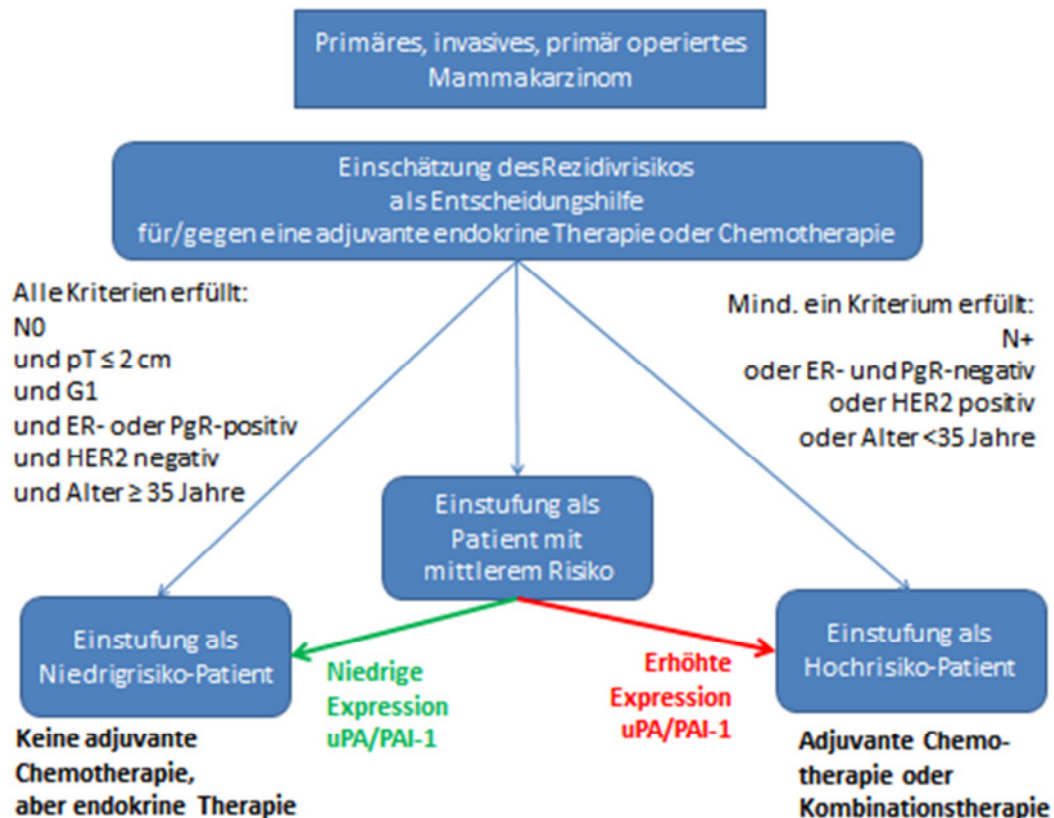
Primäres, invasives, primär operiertes Mammakarzinom

Einschätzung des Rezidivrisikos als Entscheidungshilfe für/gegen eine adjuvante endokrine Therapie oder Chemotherapie

Alle Kriterien erfüllt:
N0
und pT ≤ 2 cm
und G1
und ER- oder PgR-positiv
und HER2 negativ
und Alter ≥ 35 Jahre

Mind. ein Kriterium erfüllt:
N+
oder ER- und PgR-negativ
oder HER2 positiv
oder Alter <35 Jahre

Einstufung als Patient mit mittlerem Risiko

Einstufung als Niedrigrisiko-Patient

Niedrige Expression uPA/PAI-1

Erhöhte Expression uPA/PAI-1

Einstufung als Hochrisiko-Patient

Keine adjuvante Chemotherapie, aber endokrine Therapie

Adjuvante Chemotherapie oder Kombinationstherapie